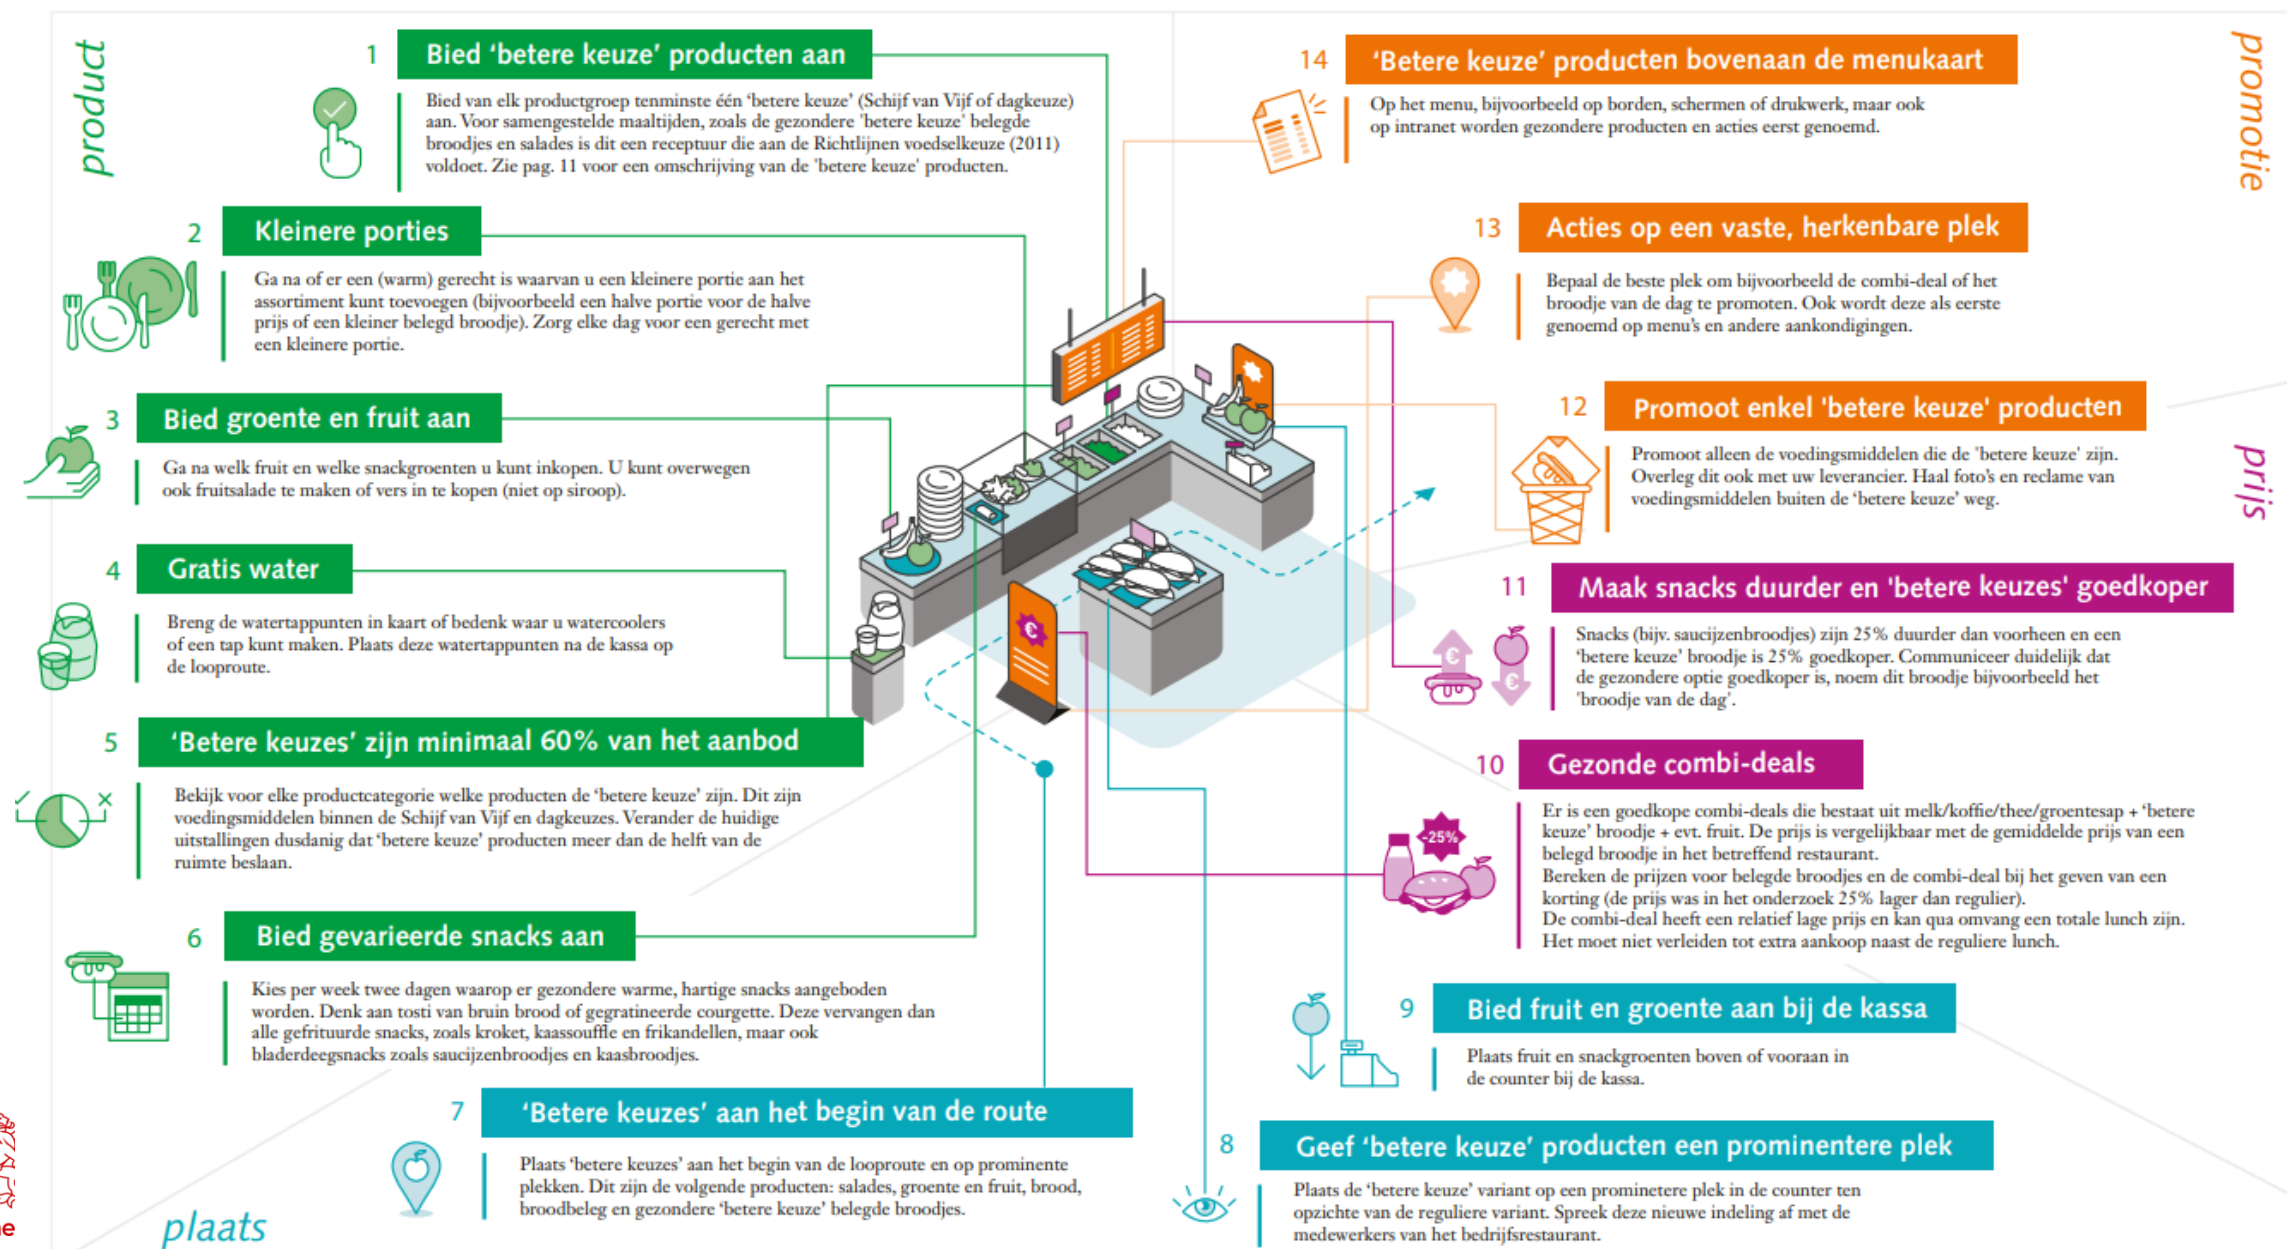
product

1 Bied 'betere keuze' producten aan

Bied van elk productgroep tenminste één 'betere keuze' (Schijf van Vijf of dagkeuze) aan. Voor samengestelde maaltijden, zoals de gezondere 'betere keuze' belegde broodjes en salades is dit een receptuur die aan de Richtlijnen voedselkeuze (2011) voldoet. Zie pag. 11 voor een omschrijving van de 'betere keuze' producten.

2 Kleinere porties

Ga na of er een (warm) gerecht is waarvan u een kleinere portie aan het assortiment kunt toevoegen (bijvoorbeeld een halve portie voor de halve prijs of een kleiner belegd broodje). Zorg elke dag voor een gerecht met een kleinere portie.

3 Bied groente en fruit aan

Ga na welk fruit en welke snackgroenten u kunt inkopen. U kunt overwegen ook fruitsalade te maken of vers in te kopen (niet op siroop).

4 Gratis water

Breng de watertappunten in kaart of bedenk waar u watercoolers of een tap kunt maken. Plaats deze watertappunten na de kassa op de looproute.

5 'Betere keuzes' zijn minimaal 60% van het aanbod

Bekijk voor elke productcategorie welke producten de 'betere keuze' zijn. Dit zijn voedingsmiddelen binnen de Schijf van Vijf en dagkeuzes. Verander de huidige uitstallingen dusdanig dat 'betere keuze' producten meer dan de helft van de ruimte beslaan.

6 Bied gevarieerde snacks aan

Kies per week twee dagen waarop er gezondere warme, hartige snacks aangeboden worden. Denk aan tosti van bruin brood of gegratineerde courgette. Deze vervangen dan alle gefrituurde snacks, zoals kroket, kaassouffle en frikandellen, maar ook bladerdeegsnacks zoals saucijzenbroodjes en kaasbroodjes.

7 'Betere keuzes' aan het begin van de route

Plaats 'betere keuzes' aan het begin van de looproute en op prominente plekken. Dit zijn de volgende producten: salades, groente en fruit, brood, broodbeleg en gezondere 'betere keuze' belegde broodjes.

plaats

14 'Betere keuze' producten bovenaan de menukaart

Op het menu, bijvoorbeeld op borden, schermen of drukwerk, maar ook op intranet worden gezondere producten en acties eerst genoemd.

promotie

13 Acties op een vaste, herkenbare plek

Bepaal de beste plek om bijvoorbeeld de combi-deal of het broodje van de dag te promoten. Ook wordt deze als eerste genoemd op menu's en andere aankondigingen.

12 Promoot enkel 'betere keuze' producten

Promoot alleen de voedingsmiddelen die de 'betere keuze' zijn. Overleg dit ook met uw leverancier. Haal foto's en reclame van voedingsmiddelen buiten de 'betere keuze' weg.

prijs

11 Maak snacks duurder en 'betere keuzes' goedkoper

Snacks (bijv. saucijzenbroodjes) zijn 25% duurder dan voorheen en een 'betere keuze' broodje is 25% goedkoper. Communiceer duidelijk dat de gezondere optie goedkoper is, noem dit broodje bijvoorbeeld het 'broodje van de dag'.

10 Gezonde combi-deals

-25%

Er is een goedkope combi-deals die bestaat uit melk/koffie/thee/groentesap + 'betere keuze' broodje + evt. fruit. De prijs is vergelijkbaar met de gemiddelde prijs van een belegd broodje in het betreffend restaurant.
Bereken de prijzen voor belegde broodjes en de combi-deal bij het geven van een korting (de prijs was in het onderzoek 25% lager dan regulier).
De combi-deal heeft een relatief lage prijs en kan qua omvang een totale lunch zijn. Het moet niet verleiden tot extra aankoop naast de reguliere lunch.

9 Bied fruit en groente aan bij de kassa

Plaats fruit en snackgroenten boven of vooraan in de counter bij de kassa.

8 Geef 'betere keuze' producten een prominentere plek

Plaats de 'betere keuze' variant op een prominetere plek in de counter ten opzichte van de reguliere variant. Spreek deze nieuwe indeling af met de medewerkers van het bedrijfsrestaurant.